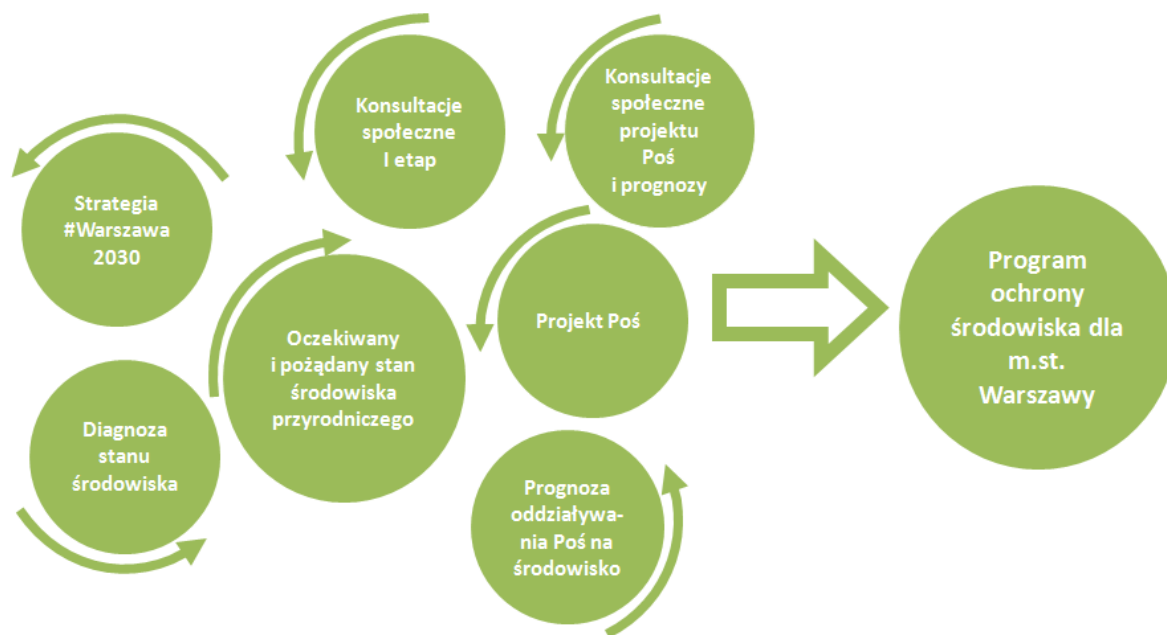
Strategia #Warszawa 2030

Konsultacje społeczne I etap

Konsultacje społeczne projektu Poś i prognozy

Diagnoza stanu środowiska

Oczekiwany i pożądany stan środowiska przyrodniczego

Projekt Poś

Prognoza oddziaływania Poś na środowisko

Program ochrony środowiska dla m.st. Warszawy